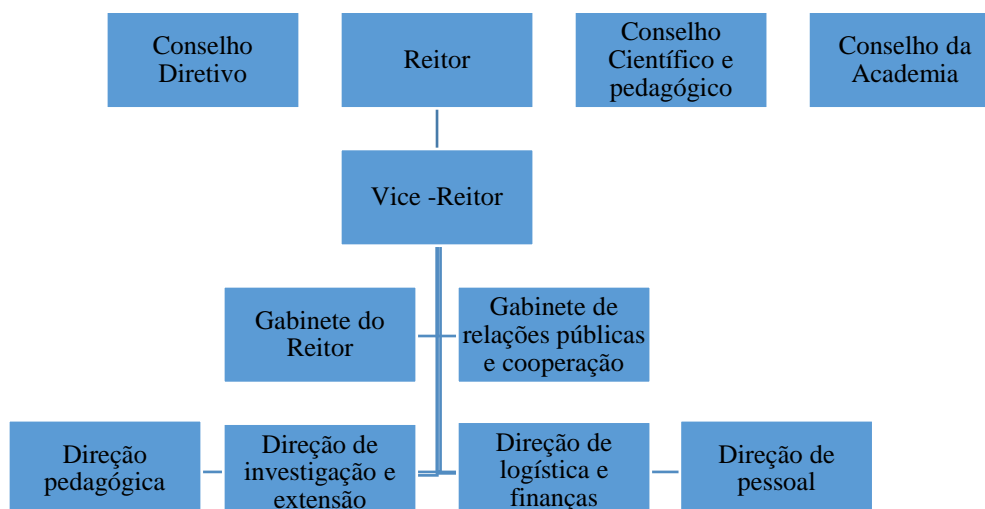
Conselho Diretivo

Reitor

Conselho Científico e pedagógico

Conselho da Academia

Vice -Reitor

Gabinete do Reitor

Gabinete de relações públicas e cooperação

Direção pedagógica

Direção de investigação e extensão

Direção de logística e finanças

Direção de pessoal